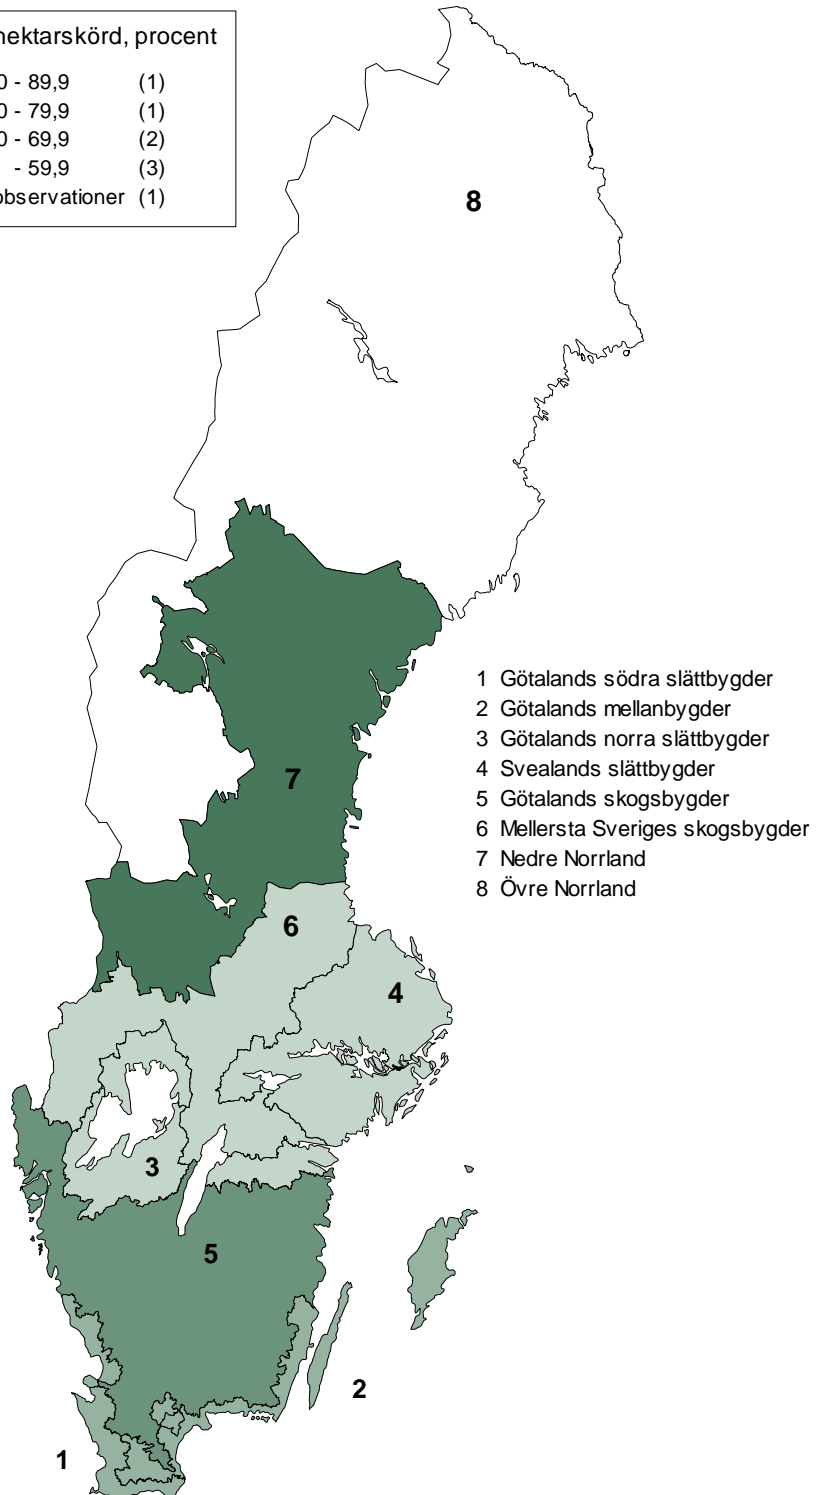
hektarskörd, procent

0 - 89,9 (1)
0 - 79,9 (1)
0 - 69,9 (2)
- 59,9 (3)
observationer (1)

8

7

6

4

3

5

2

1

1 Götalands södra slättbygder
2 Götalands mellanbygder
3 Götalands norra slättbygder
4 Svealands slättbygder
5 Götalands skogsbygder
6 Mellersta Sveriges skogsbygder
7 Nedre Norrland
8 Övre Norrland